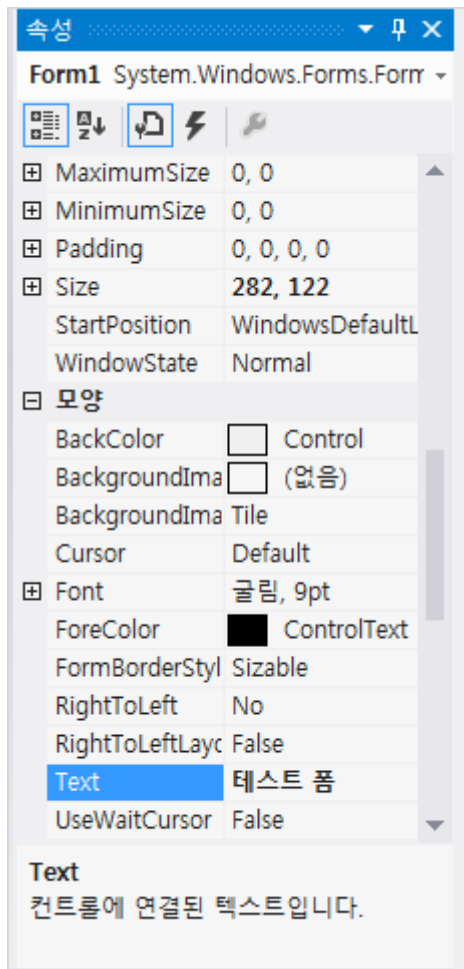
속성

Form1 System.Windows.Forms.Form

| | |
|---|---|
| ⊞ MaximumSize | 0, 0 |
| ⊞ MinimumSize | 0, 0 |
| ⊞ Padding | 0, 0, 0, 0 |
| ⊞ Size | 282, 122 |
| StartPosition | WindowsDefaultL |
| WindowState | Normal |
| ⊟ 모양 | |
| BackColor | Control |
| BackgroundIma | (없음) |
| BackgroundIma | Tile |
| Cursor | Default |
| ⊞ Font | 굴림, 9pt |
| ForeColor | ControlText |
| FormBorderStyl | Sizable |
| RightToLeft | No |
| RightToLeftLayc | False |
| Text | 테스트 폼 |
| UseWaitCursor | False |

Text
컨트롤에 연결된 텍스트입니다.